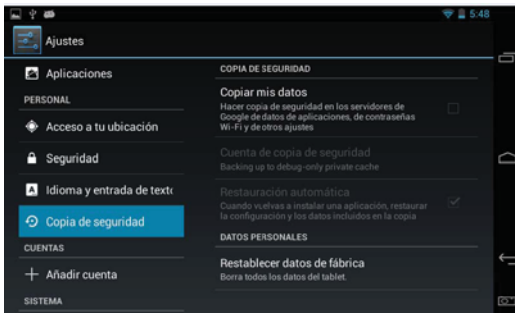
5:48

Ajustes

Aplicaciones

PERSONAL

Acceso a tu ubicación

Seguridad

Idioma y entrada de textc

Copia de seguridad

CUENTAS

Añadir cuenta

SISTEMA

COPIA DE SEGURIDAD

Copiar mis datos

Hacer copia de seguridad en los servidores de Google de datos de aplicaciones, de contraseñas Wi-Fi y de otros ajustes

Cuenta de copia de seguridad

Backing up to debug-only private cache

Restauración automática

Cuando vuelvas a instalar una aplicación, restaurar la configuración y los datos incluidos en la copia

DATOS PERSONALES

Restablecer datos de fábrica

Borra todos los datos del tablet.